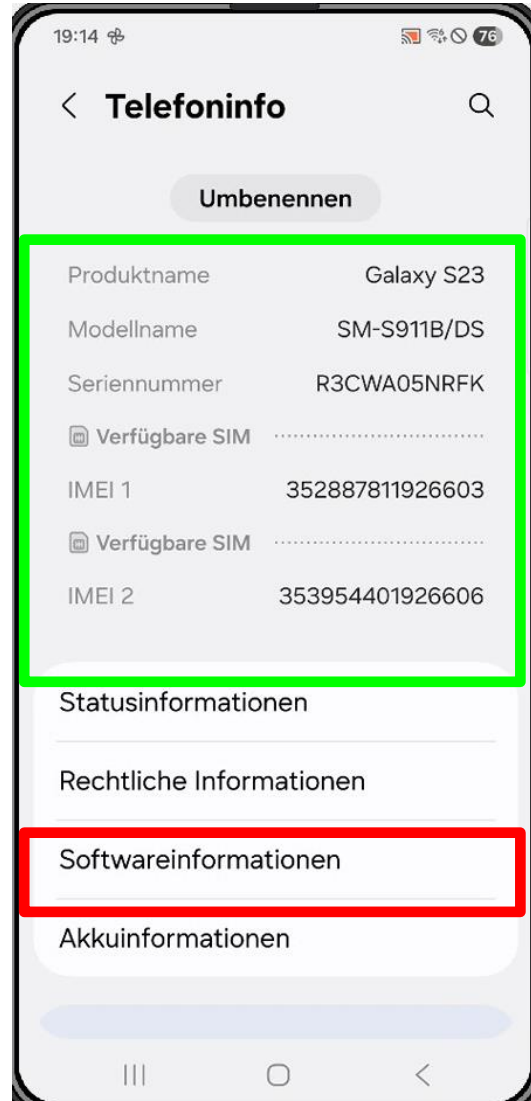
19:14

76

Telefoninfo

Umbenennen

| | |
|---|---|
| Produktname | Galaxy S23 |
| Modellname | SM-S911B/DS |
| Seriennummer | R3CWA05NRFK |
| Verfügbare SIM | |
| IMEI 1 | 352887811926603 |
| Verfügbare SIM | |
| IMEI 2 | 353954401926606 |

Statusinformationen

Rechtliche Informationen

Softwareinformationen

Akkuinformationen